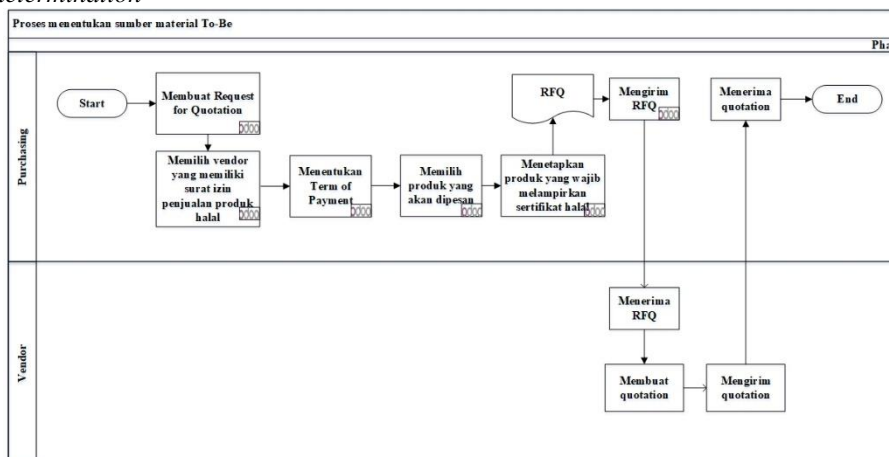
determination

Proses menentukan sumber material To-Be

Pha

Purchasing

Start

Membuat Request for Quotation

Memilih vendor yang memiliki surat izin penjualan produk halal

Menentukan Term of Payment

Memilih produk yang akan dipesan

Menetapkan produk yang wajib melampirkan sertifikat halal

RFQ

Mengirim RFQ

Menerima quotation

End

Vendor

Menerima RFQ

Membuat quotation

Mengirim quotation